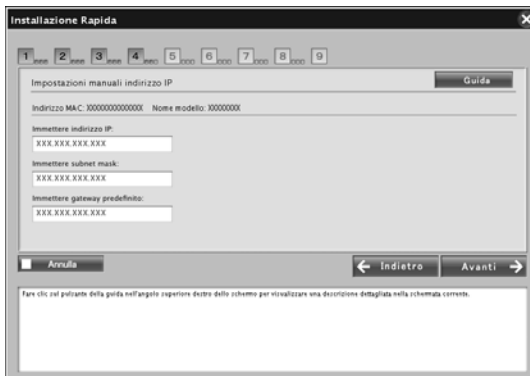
Installazione Rapida

1 2 3 4 5 6 7 8 9

Impostazioni manuali indirizzo IP

Guida

Indirizzo MAC: XXXXXXXXXXXXXX Nome modello: XXXXXXXX

Immettere indirizzo IP:

XXX.XXX.XXX.XXX

Immettere subnet mask:

XXX.XXX.XXX.XXX

Immettere gateway predefinito:

XXX.XXX.XXX.XXX

Annulla

Indietro

Avanti

Fare clic sul pulsante della guida nell'angolo superiore destro dello schermo per visualizzare una descrizione dettagliata nella schermata corrente.